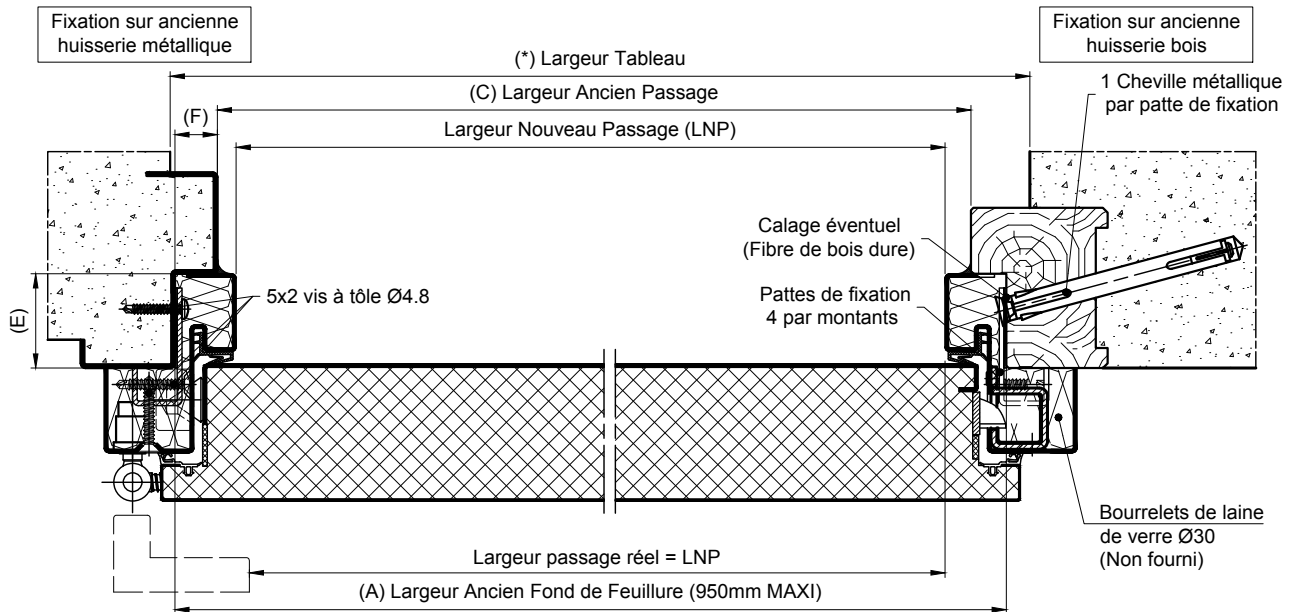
Fixation sur ancienne huisserie métallique

Fixation sur ancienne huisserie bois

(*) Largeur Tableau

(C) Largeur Ancien Passage

(F)

Largeur Nouveau Passage (LNP)

1 Cheville métallique par patte de fixation

Calage éventuel (Fibre de bois dure)

(E)

5x2 vis à tôle Ø4.8

Pattes de fixation 4 par montants

Bourrelets de laine de verre Ø30 (Non fourni)

Largeur passage réel = LNP

(A) Largeur Ancien Fond de Feuillure (950mm MAXI)